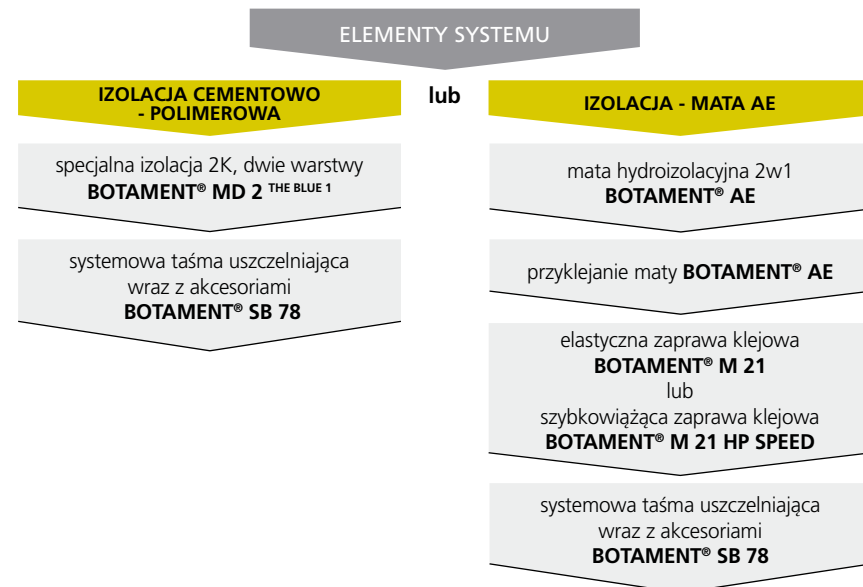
ELEMENTY SYSTEMU

IZOLACJA CEMENTOWO - POLIMEROWA

lub

IZOLACJA - MATA AE

specjalna izolacja 2K, dwie warstwy
**BOTAMENT® MD 2 THE BLUE 1**

systemowa taśma uszczelniająca wraz z akcesoriami
**BOTAMENT® SB 78**

mata hydroizolacyjna 2w1
**BOTAMENT® AE**

przyklejanie maty **BOTAMENT® AE**

elastyczna zaprawa klejowa
**BOTAMENT® M 21**
lub
szybkowiążąca zaprawa klejowa
**BOTAMENT® M 21 HP SPEED**

systemowa taśma uszczelniająca wraz z akcesoriami
**BOTAMENT® SB 78**